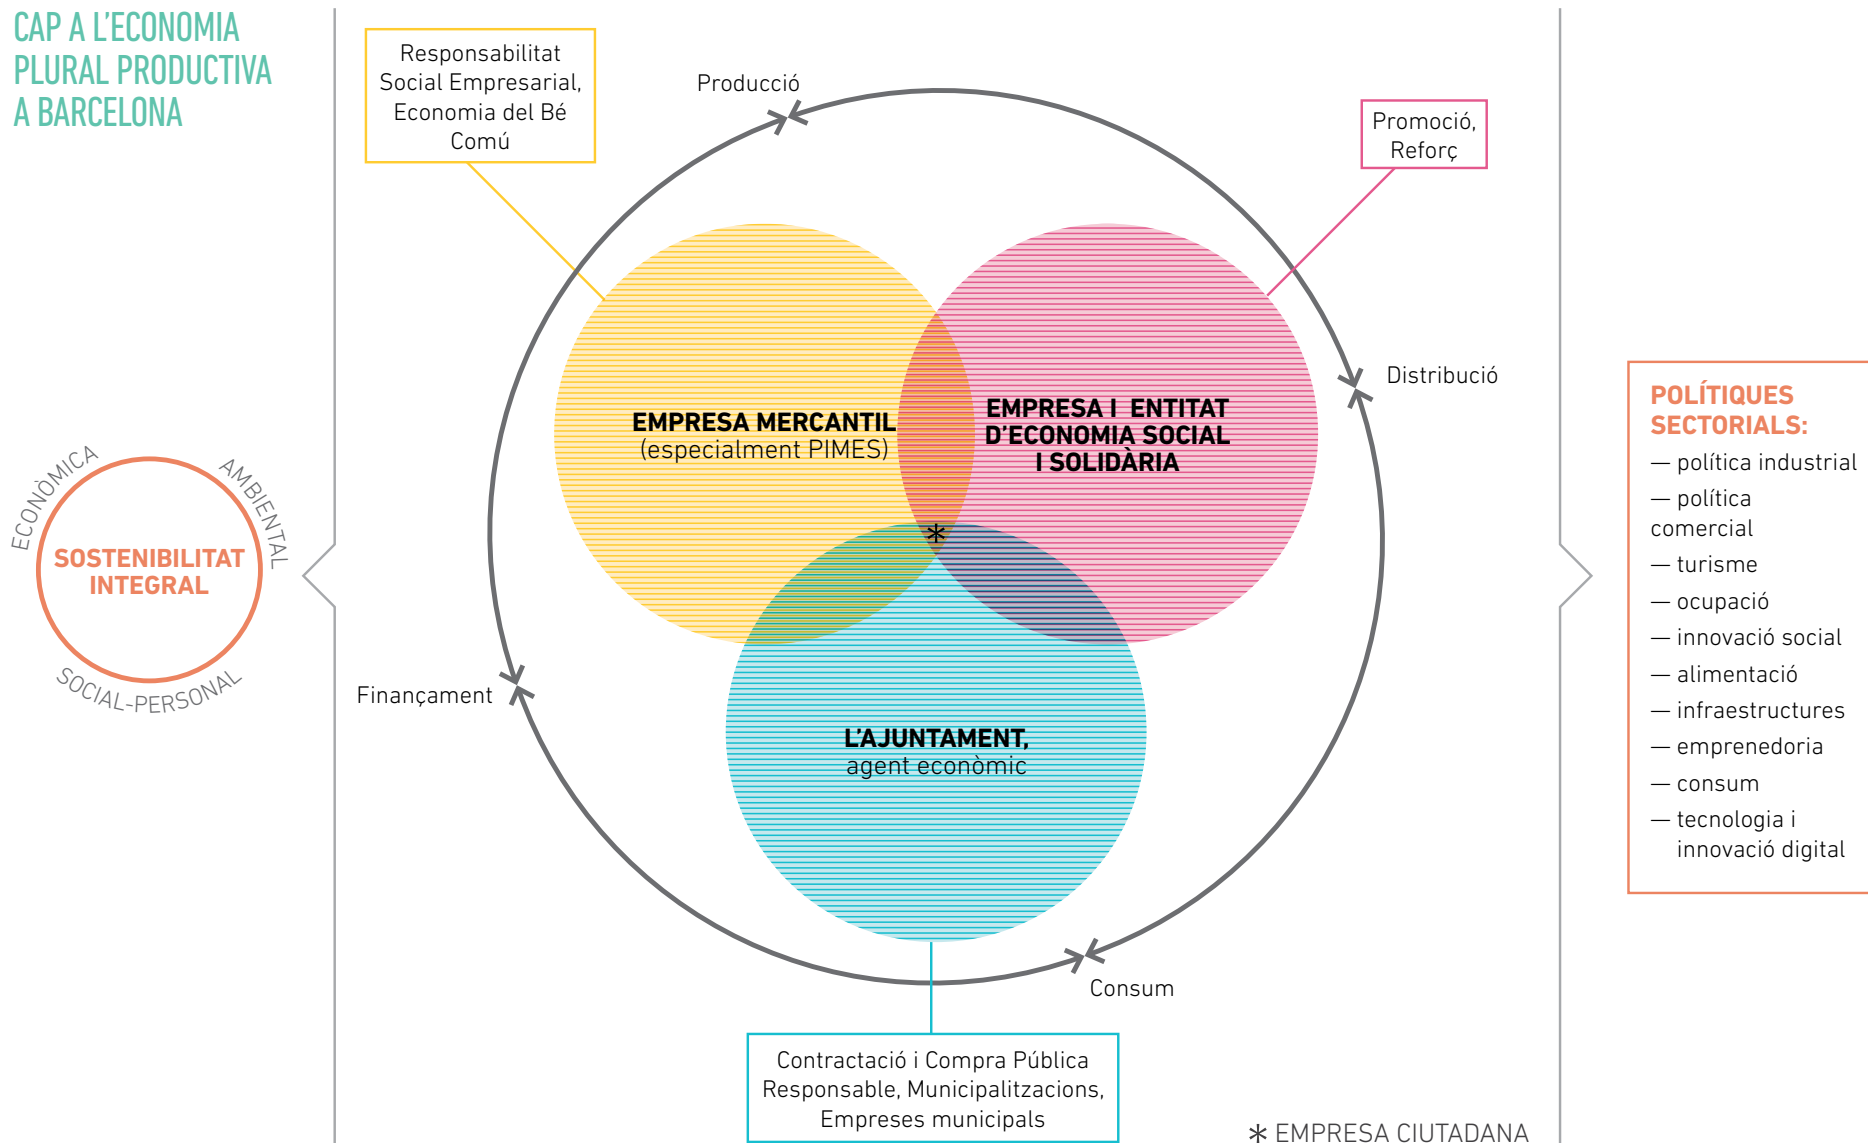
CAP A L'ECONOMIA PLURAL PRODUCTIVA A BARCELONA

ECONÒMICA
AMBIENTAL
SOSTENIBILITAT INTEGRAL
SOCIAL-PERSONAL

Responsabilitat Social Empresarial, Economia del Bé Comú

Producció

Promoció, Reforç

Distribució

EMPRESA MERCANTIL
(especialment PIMES)

EMPRESA I ENTITAT D'ECONOMIA SOCIAL I SOLIDÀRIA

*

Finançament

L'AJUNTAMENT,
agent econòmic

Consum

Contractació i Compra Pública Responsable, Municipalitzacions, Empreses municipals

* EMPRESA CIUTADANA

POLÍTIQUES SECTORIALS:
— política industrial
— política comercial
— turisme
— ocupació
— innovació social
— alimentació
— infraestructures
— emprenedoria
— consum
— tecnologia i innovació digital